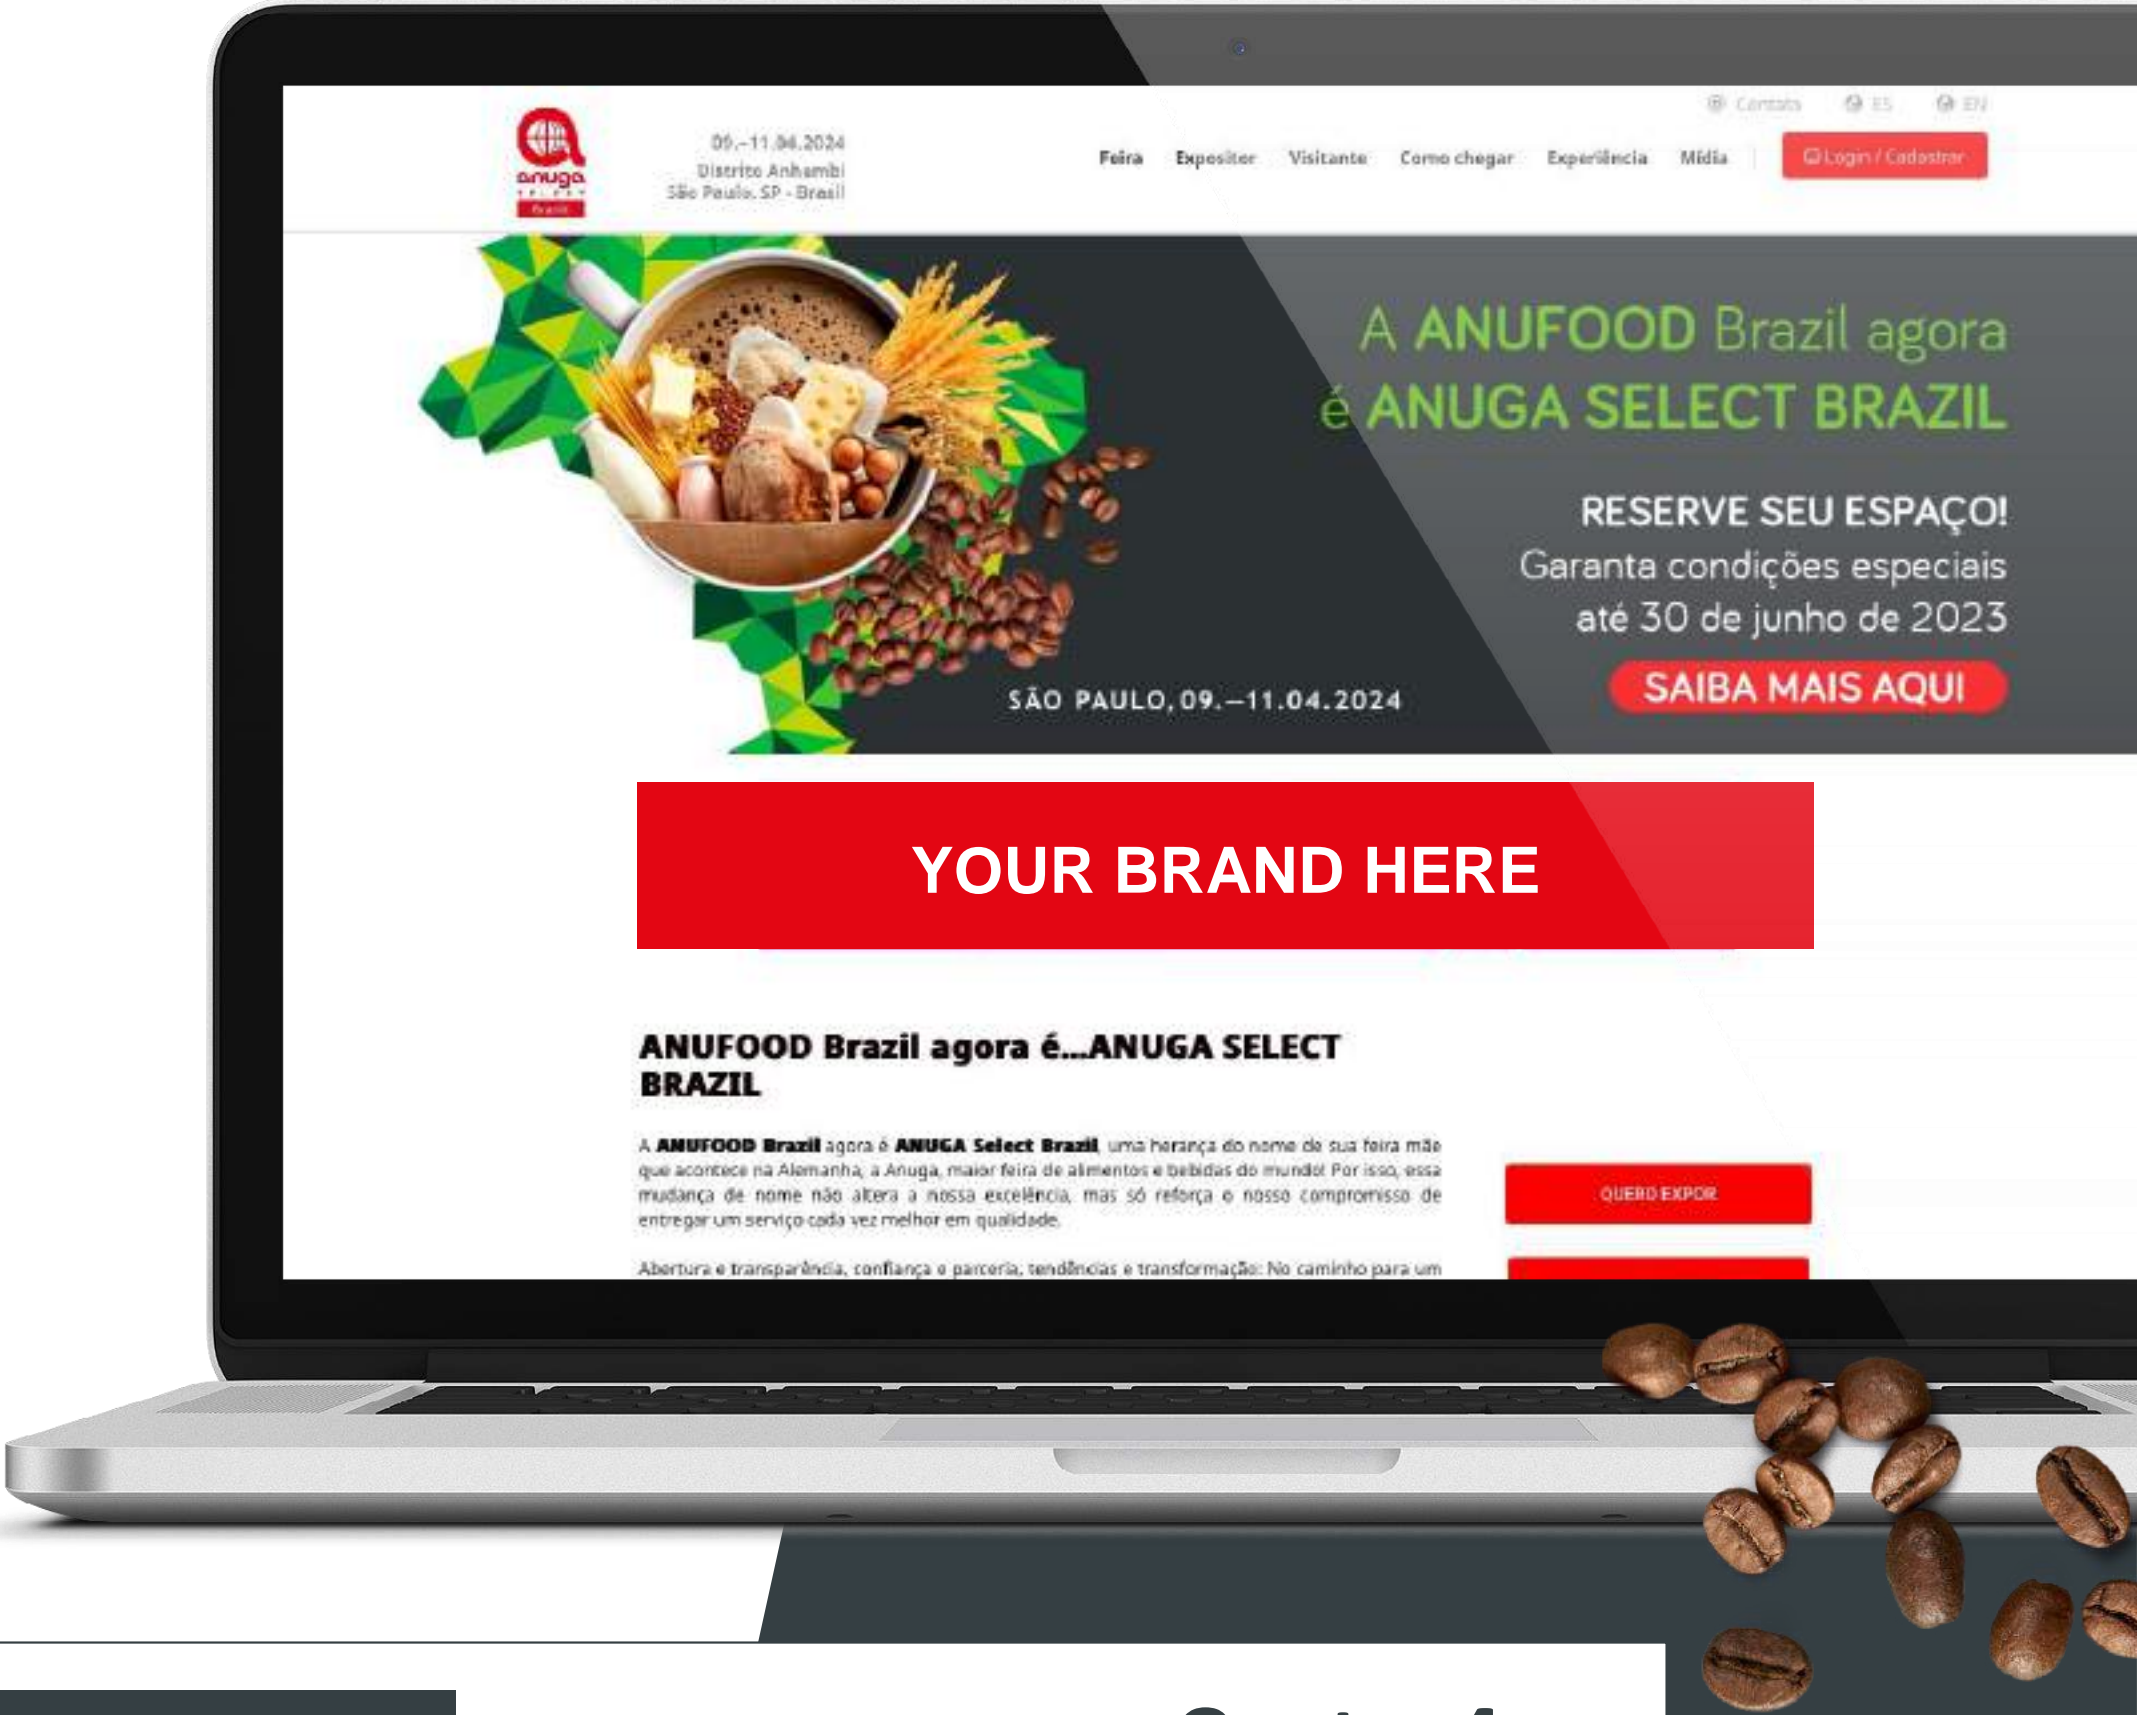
Contato ES EN

anuga select Brazil

09.–11.04.2024
Distrito Anhembi
São Paulo, SP - Brasil

Feira Expositor Visitante Como chegar Experiência Mídia Login / Cadastrar

A ANUFOOD Brazil agora é ANUGA SELECT BRAZIL

RESERVE SEU ESPAÇO!
Garanta condições especiais até 30 de junho de 2023

SAIBA MAIS AQUI

SÃO PAULO, 09.–11.04.2024

YOUR BRAND HERE

ANUFOOD Brazil agora é...ANUGA SELECT BRAZIL

A ANUFOOD Brazil agora é ANUGA Select Brazil, uma herança do nome de sua feira mãe que acontece na Alemanha, a Anuga, maior feira de alimentos e bebidas do mundo! Por isso, essa mudança de nome não altera a nossa excelência, mas só reforça o nosso compromisso de entregar um serviço cada vez melhor em qualidade.

QUERO EXPOR

Abertura e transparência, confiança e parceria, tendências e transformação: No caminho para um